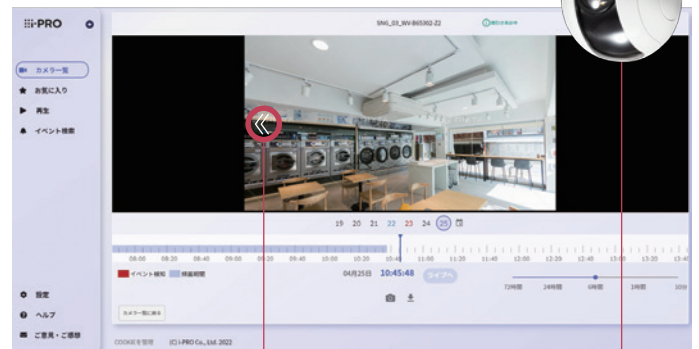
i-PRO

カメラ一覧
お気に入り
再生
イベント検索

SNG_03_WV-B65302-Z2

19 20 21 22 23 24 25

08:00 08:20 08:40 09:00 09:20 09:40 10:00 10:20 10:40 11:00 11:20 11:40 12:00 12:20 12:40 13:00 13:20 13:40

イベント検知 録画期間

04月25日 10:45:48 ライブへ

72時間 24時間 6時間 1時間 10分

カメラ一覧に戻る

設定
ヘルプ
ご意見・ご感想

COOKIEを管理 (C) i-PRO Co., Ltd. 2022